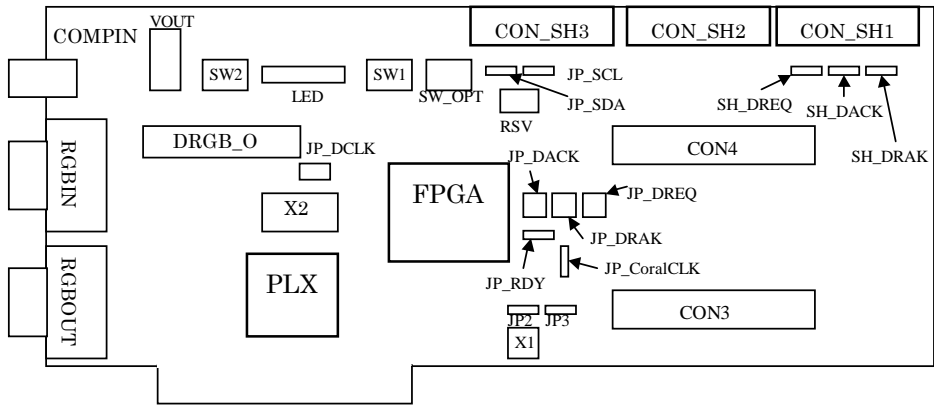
COMPIN
VOUT
CON_SH3
CON_SH2
CON_SH1
SW2
LED
SW1
SW_OPT
JP_SCL
JP_SDA
RSV
SH_DREQ
SH_DACK
SH_DRAK
RGBIN
DRGB_O
JP_DCLK
CON4
JP_DACK
FPGA
JP_DREQ
X2
JP_DRAK
RGBOUT
PLX
JP_RDY
JP_CoralCLK
CON3
JP2
JP3
X1